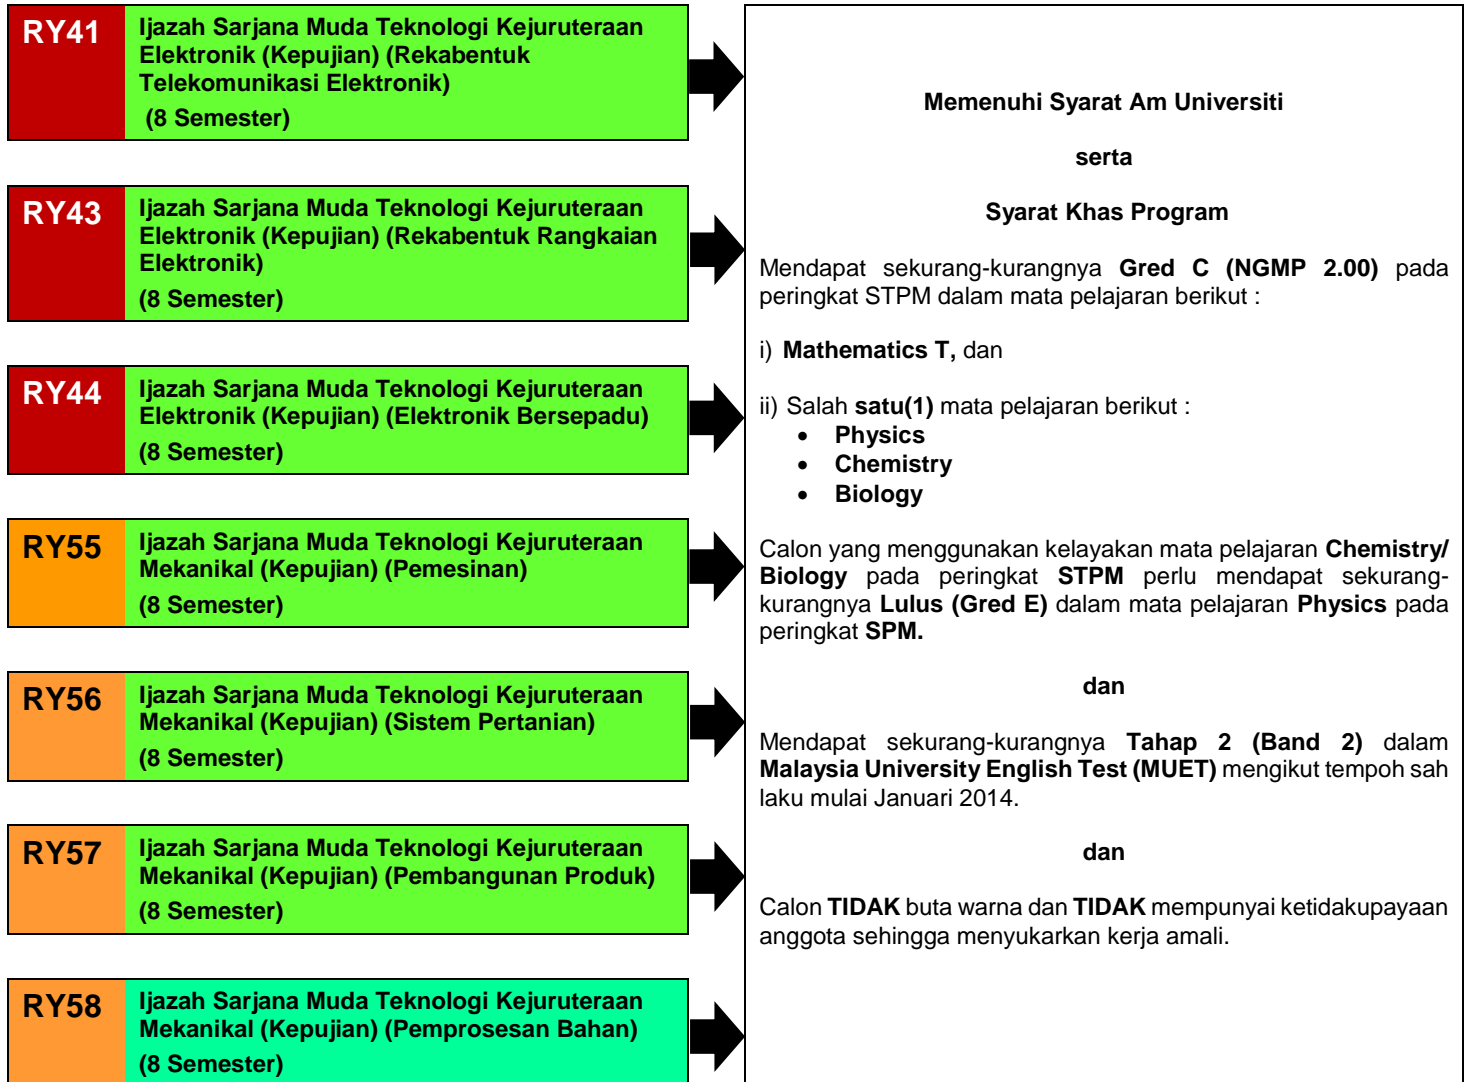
RY41 Ijazah Sarjana Muda Teknologi Kejuruteraan Elektronik (Kepujian) (Rekabentuk Telekomunikasi Elektronik)
(8 Semester)

RY43 Ijazah Sarjana Muda Teknologi Kejuruteraan Elektronik (Kepujian) (Rekabentuk Rangkaian Elektronik)
(8 Semester)

RY44 Ijazah Sarjana Muda Teknologi Kejuruteraan Elektronik (Kepujian) (Elektronik Bersepadu)
(8 Semester)

RY55 Ijazah Sarjana Muda Teknologi Kejuruteraan Mekanikal (Kepujian) (Pemesinan)
(8 Semester)

RY56 Ijazah Sarjana Muda Teknologi Kejuruteraan Mekanikal (Kepujian) (Sistem Pertanian)
(8 Semester)

RY57 Ijazah Sarjana Muda Teknologi Kejuruteraan Mekanikal (Kepujian) (Pembangunan Produk)
(8 Semester)

RY58 Ijazah Sarjana Muda Teknologi Kejuruteraan Mekanikal (Kepujian) (Pemprosesan Bahan)
(8 Semester)

Memenuhi Syarat Am Universiti

serta

Syarat Khas Program

Mendapat sekurang-kurangnya Gred C (NGMP 2.00) pada peringkat STPM dalam mata pelajaran berikut :

i) Mathematics T, dan

ii) Salah satu(1) mata pelajaran berikut :
• Physics
• Chemistry
• Biology

Calon yang menggunakan kelayakan mata pelajaran Chemistry/ Biology pada peringkat STPM perlu mendapat sekurang-kurangnya Lulus (Gred E) dalam mata pelajaran Physics pada peringkat SPM.

dan

Mendapat sekurang-kurangnya Tahap 2 (Band 2) dalam Malaysia University English Test (MUET) mengikut tempoh sah laku mulai Januari 2014.

dan

Calon TIDAK buta warna dan TIDAK mempunyai ketidakupayaan anggota sehingga menyukarkan kerja amali.